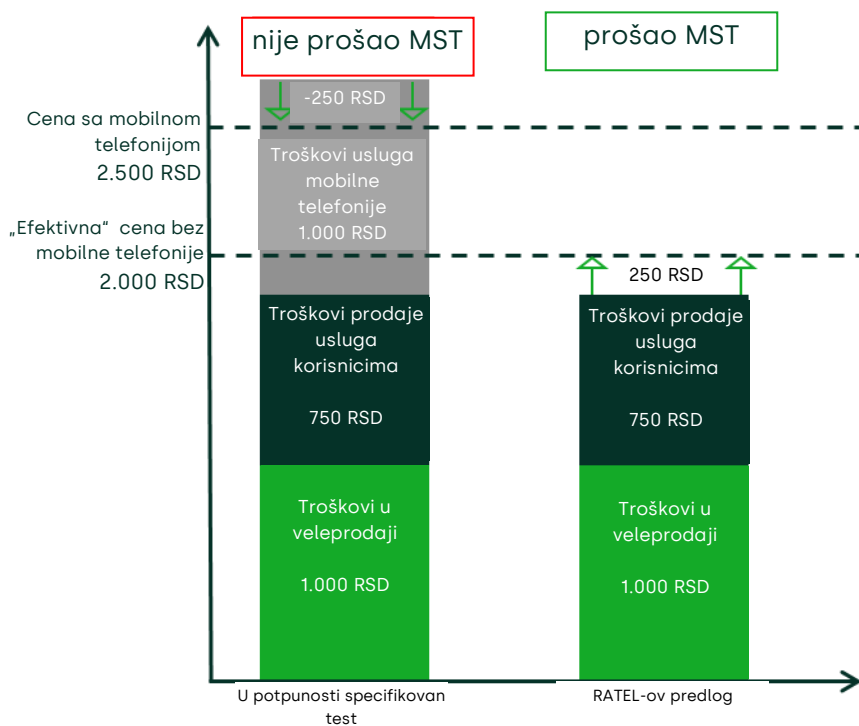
nije prošao MST

prošao MST

Cena sa mobilnom telefonijom 2.500 RSD

„Efektivna" cena bez mobilne telefonije 2.000 RSD

-250 RSD

Troškovi usluga mobilne telefonije 1.000 RSD

Troškovi prodaje usluga korisnicima

750 RSD

Troškovi u veleprodaji

1.000 RSD

250 RSD

Troškovi prodaje usluga korisnicima

750 RSD

Troškovi u veleprodaji

1.000 RSD

U potpunosti specifikovan test

RATEL-ov predlog